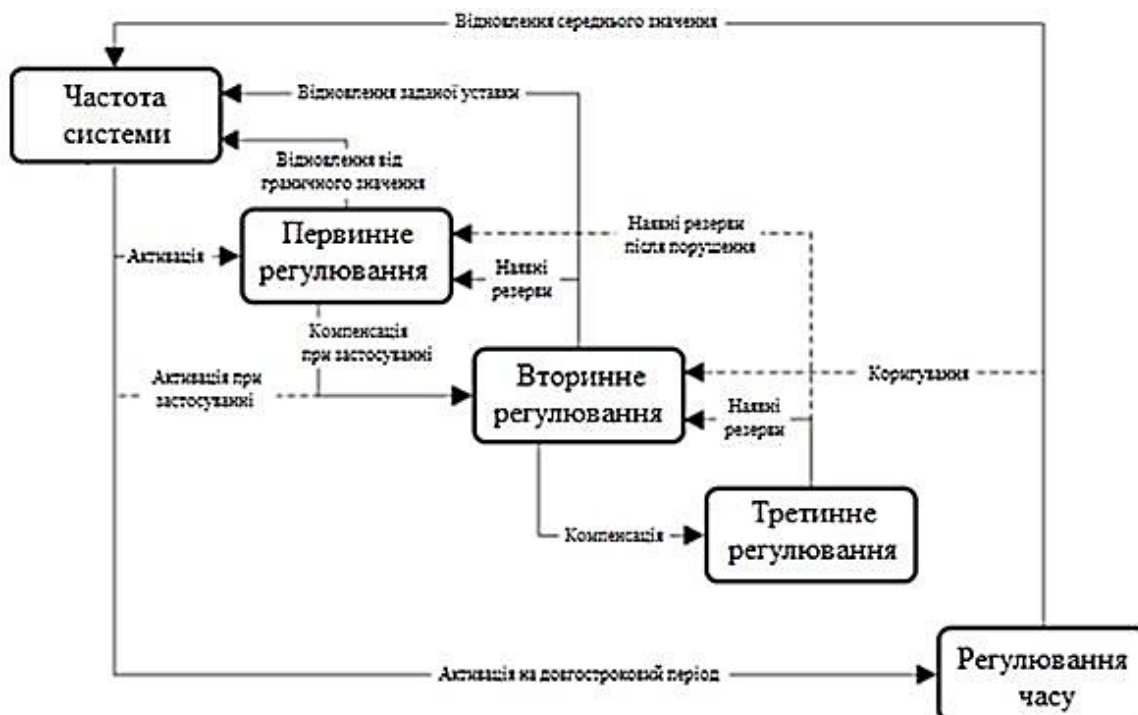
Відновлення середнього значення

Частота системи

Відновлення заданої уставки

Відновлення від граничного значення

Активація

Первинне регулювання

Наявні резерви після порушення

Наявні резерви

Компенсація при застосуванні

Активація при застосуванні

Вторинне регулювання

Коригування

Наявні резерви

Компенсація

Третинне регулювання

Активація на довгостроковий період

Регулювання часу